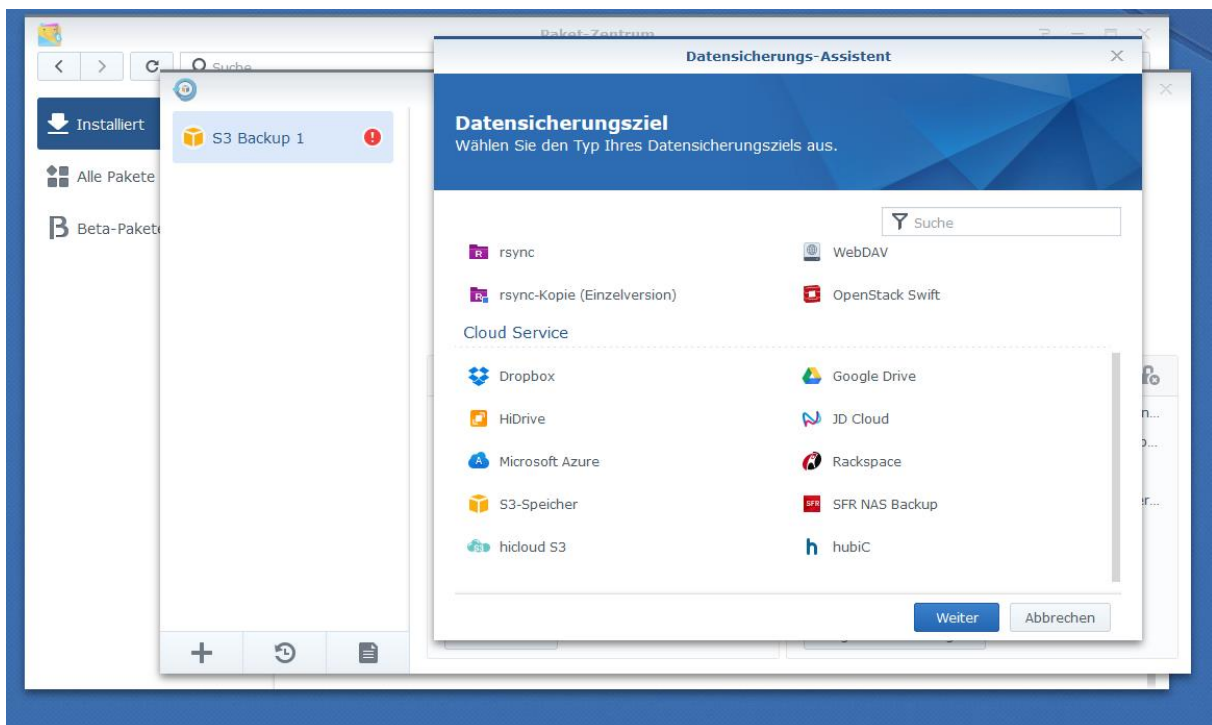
Paket-Zentrum

Suche

Installiert

Alle Pakete

Beta-Pakete

S3 Backup 1

Datensicherungs-Assistent

Datensicherungsziel
Wählen Sie den Typ Ihres Datensicherungsziels aus.

Suche

rsync

WebDAV

rsync-Kopie (Einzelversion)

OpenStack Swift

Cloud Service

Dropbox

Google Drive

HiDrive

JD Cloud

Microsoft Azure

Rackspace

S3-Speicher

SFR NAS Backup

hicloud S3

hubiC

Weiter

Abbrechen